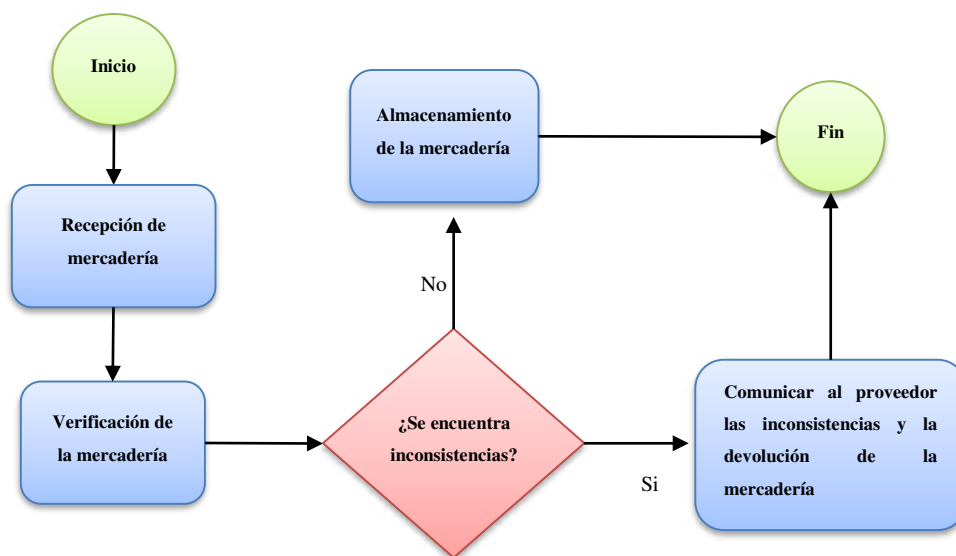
Inicio

Recepción de mercadería

Verificación de la mercadería

¿Se encuentra inconsistencias?

No

Almacenamiento de la mercadería

Fin

Si

Comunicar al proveedor las inconsistencias y la devolución de la mercadería